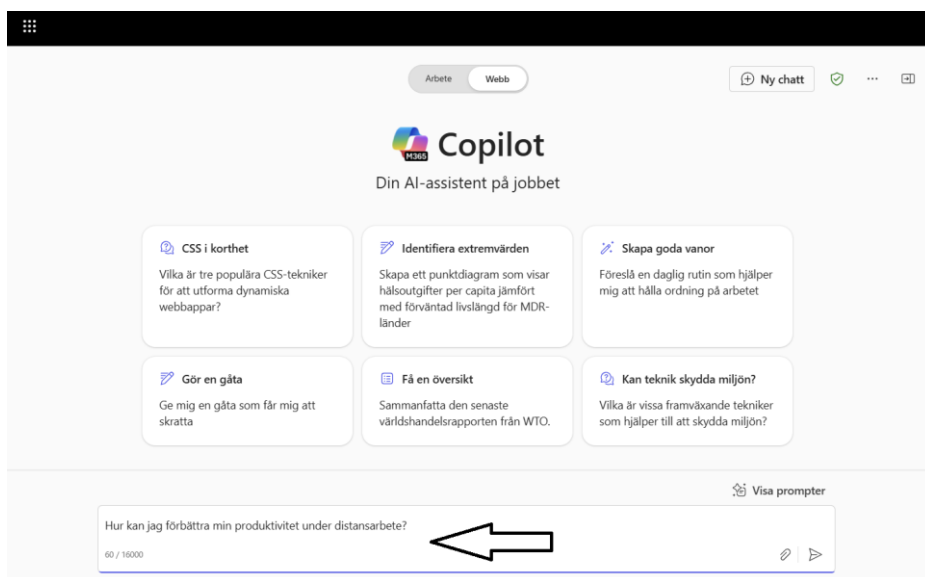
Arbete Webb

Ny chatt

M365

Copilot

Din AI-assistent på jobbet

CSS i korthet
Vilka är tre populära CSS-tekniker för att utforma dynamiska webbappar?

Identifiera extremvärden
Skapa ett punktdiagram som visar hälsoutgifter per capita jämfört med förväntad livslängd för MDR-länder

Skapa goda vanor
Föreslå en daglig rutin som hjälper mig att hålla ordning på arbetet

Gör en gåta
Ge mig en gåta som får mig att skratta

Få en översikt
Sammanfatta den senaste världshandelsrapporten från WTO.

Kan teknik skydda miljön?
Vilka är vissa framväxande tekniker som hjälper till att skydda miljön?

Visa prompter

Hur kan jag förbättra min produktivitet under distansarbete?

60 / 16000